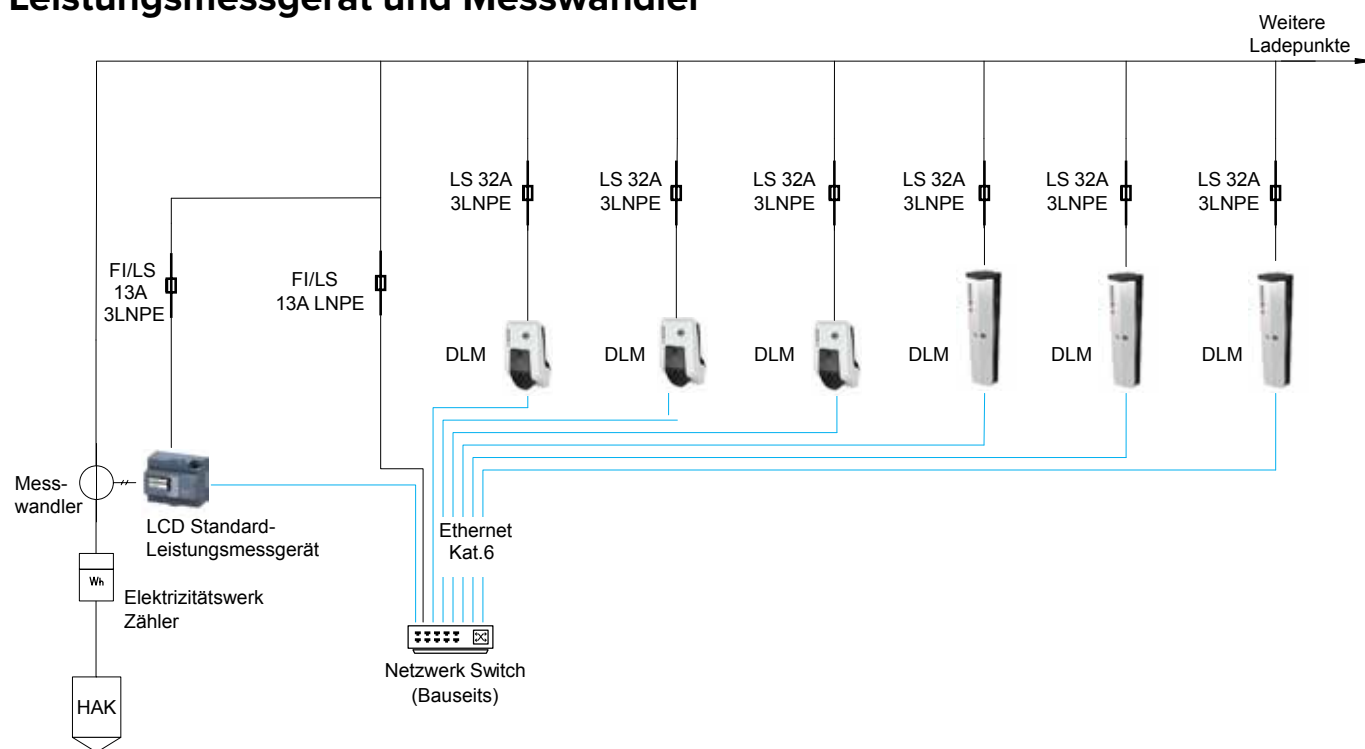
Leistungsmessgerät und Messwandler

Weitere Ladepunkte

LS 32A 3LNPE

LS 32A 3LNPE

LS 32A 3LNPE

LS 32A 3LNPE

LS 32A 3LNPE

LS 32A 3LNPE

FI/LS 13A 3LNPE

FI/LS 13A LNPE

DLM

DLM

DLM

DLM

DLM

DLM

Messwandler

LCD Standard-Leistungsmessgerät

Ethernet Kat.6

Wh

Elektrizitätswerk Zähler

Netzwerk Switch (Bauseits)

HAK